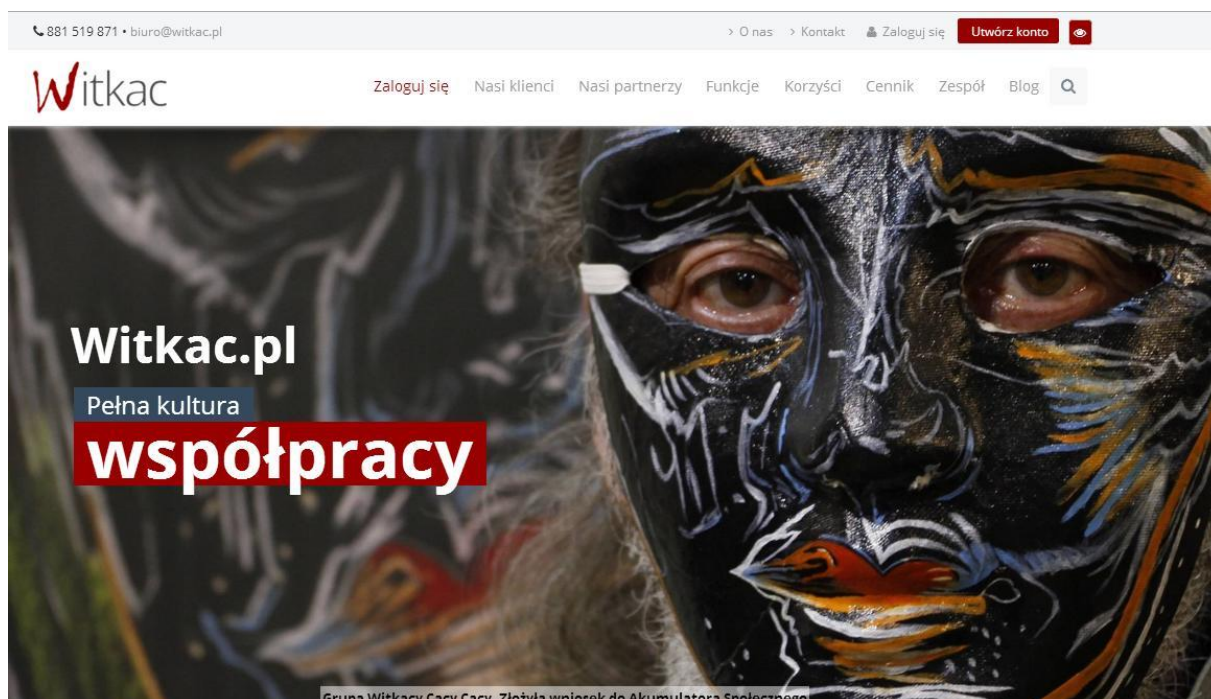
881 519 871 • biuro@witkac.pl

> O nas > Kontakt Zaloguj się Utwórz konto

Witkac

Zaloguj się Nasi klienci Nasi partnerzy Funkcje Korzyści Cennik Zespół Blog

Witkac.pl

Pełna kultura

współpracy

Grupa Witkacy Cacy Cacy. Złożyła wniosek do Akumulatora Społecznego